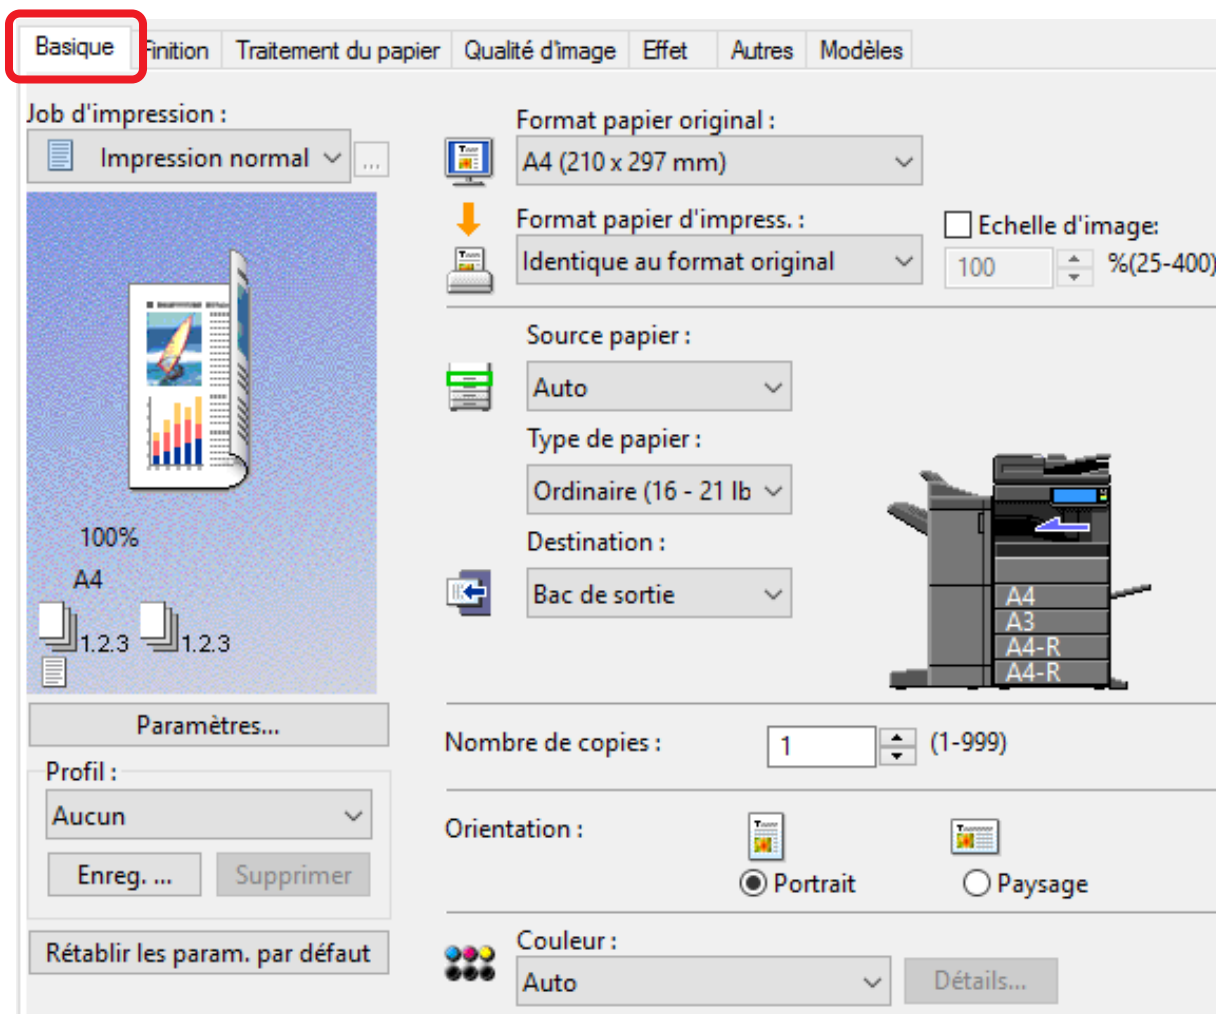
Basique | Finition | Traitement du papier | Qualité d'image | Effet | Autres | Modèles

Job d'impression :
Impression normal
...

100%
A4
1.2.3 1.2.3

Paramètres...

Profil :
Aucun
Enreg. ...
Supprimer

Rétablir les param. par défaut

Format papier original :
A4 (210 x 297 mm)

Format papier d'impress. :
Identique au format original

Echelle d'image:
100
%(25-400)

Source papier :
Auto

Type de papier :
Ordinaire (16 - 21 lb

Destination :
Bac de sortie

A4
A3
A4-R
A4-R

Nombre de copies :
1
(1-999)

Orientation :
Portrait
Paysage

Couleur :
Auto
Détails...